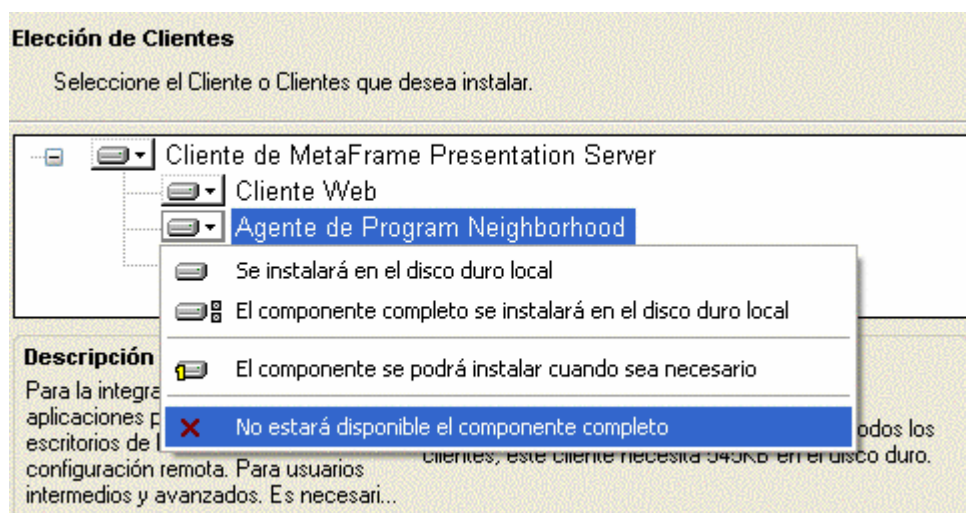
Elección de Clientes

Seleccione el Cliente o Clientes que desea instalar.

Cliente de MetaFrame Presentation Server
Cliente Web
Agente de Program Neighborhood

Se instalará en el disco duro local
El componente completo se instalará en el disco duro local
El componente se podrá instalar cuando sea necesario
No estará disponible el componente completo

Descripción
Para la integra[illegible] aplicaciones p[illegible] escritorios de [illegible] configuración remota. Para usuarios intermedios y avanzados. Es necesari...

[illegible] todos los clientes, este cliente necesita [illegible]KB en el disco duro.